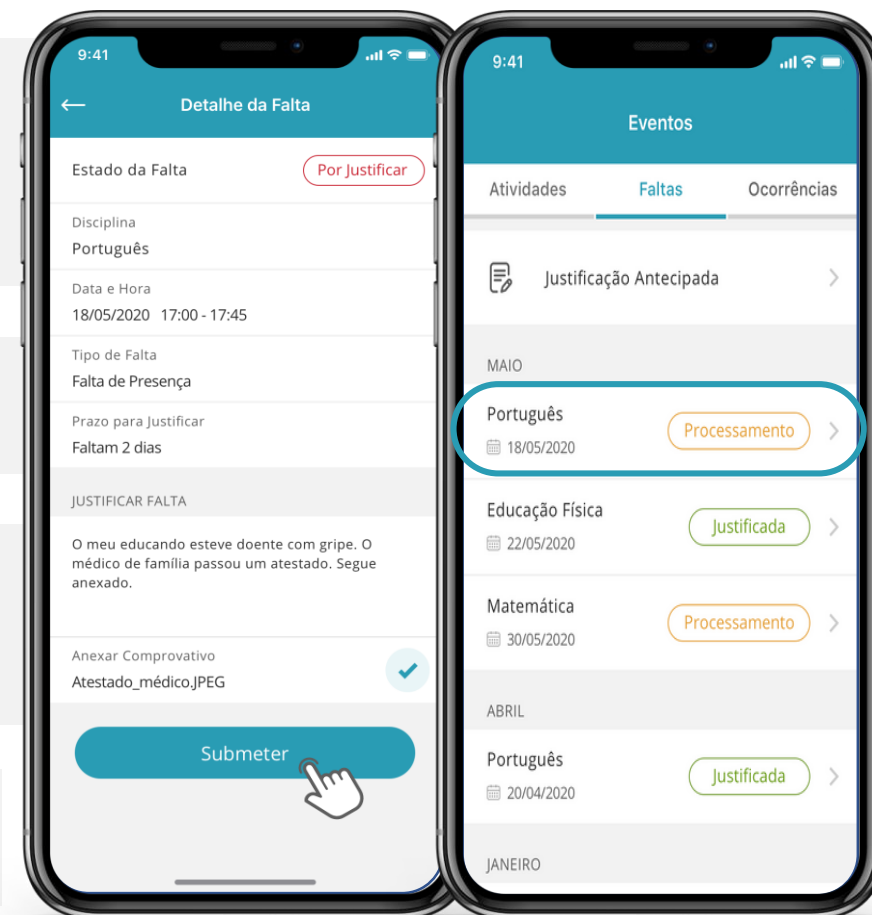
9:41

Detalhe da Falta

Estado da Falta
Por Justificar

Disciplina
Português

Data e Hora
18/05/2020 17:00 - 17:45

Tipo de Falta
Falta de Presença

Prazo para Justificar
Faltam 2 dias

JUSTIFICAR FALTA

O meu educando esteve doente com gripe. O médico de família passou um atestado. Segue anexado.

Anexar Comprovativo
Atestado_médico.JPEG

Submeter

9:41

Eventos

Atividades
Faltas
Ocorrências

Justificação Antecipada

MAIO

Português
18/05/2020
Processamento

Educação Física
22/05/2020
Justificada

Matemática
30/05/2020
Processamento

ABRIL

Português
20/04/2020
Justificada

JANEIRO